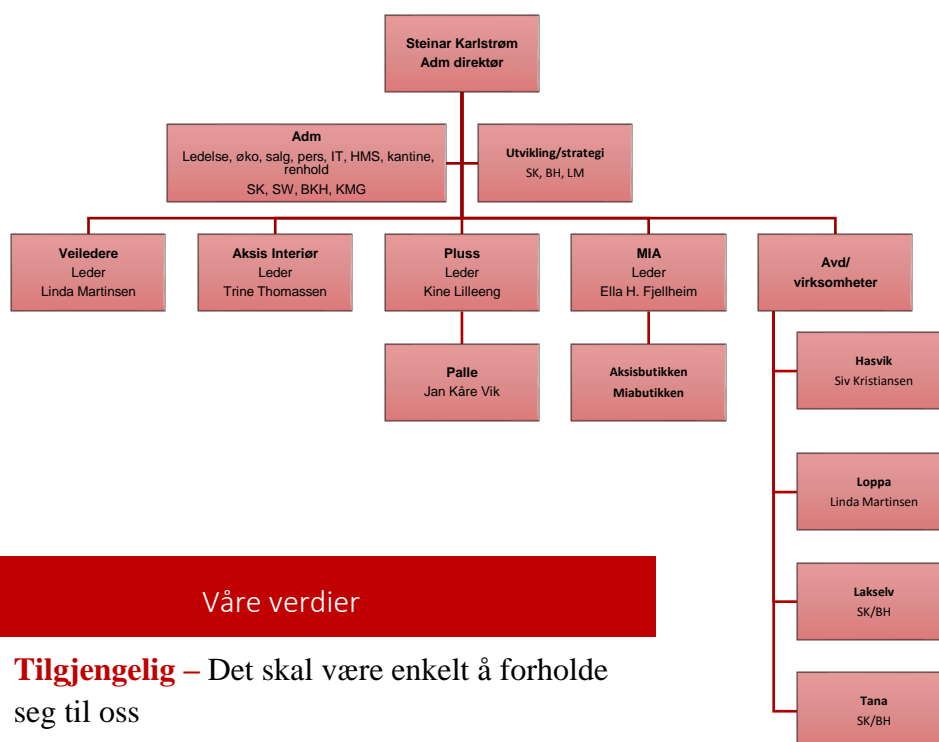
Steinar Karlstrøm
Adm direktør

Adm
Ledelse, øko, salg, pers, IT, HMS, kantine, renhold
SK, SW, BKH, KMG

Utvikling/strategi
SK, BH, LM

Veiledere
Leder
Linda Martinsen

Aksis Interiør
Leder
Trine Thomassen

Pluss
Leder
Kine Lilleeng

MIA
Leder
Ella H. Fjellheim

Avd/
virksomheter

Palle
Jan Kåre Vik

Aksisbutikken
Miabutikken

Hasvik
Siv Kristiansen

Loppa
Linda Martinsen

Lakselv
SK/BH

Tana
SK/BH

Våre verdier

Tilgjengelig – Det skal være enkelt å forholde seg til oss